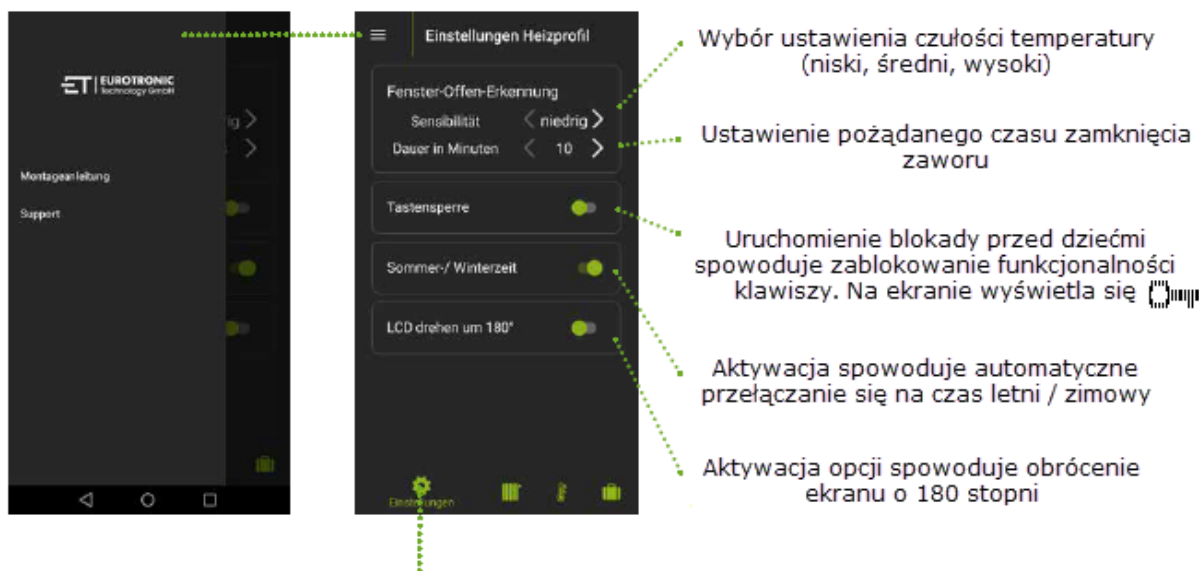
ET | EUROTRONIC Technology GmbH

Montageanleitung

Support

Einstellungen Heizprofil

Fenster-Offen-Erkennung

Sensibilität < niedrig >

Dauer in Minuten < 10 >

Tastensperre

Sommer-/ Winterzeit

LCD drehen um 180°

Einstellungen

Wybór ustawienia czułości temperatury (niski, średni, wysoki)

Ustawienie pożądanego czasu zamknięcia zaworu

Uruchomienie blokady przed dziećmi spowoduje zablokowanie funkcjonalności klawiszy. Na ekranie wyświetla się

Aktywacja spowoduje automatyczne przełączanie się na czas letni / zimowy

Aktywacja opcji spowoduje obrócenie ekranu o 180 stopni